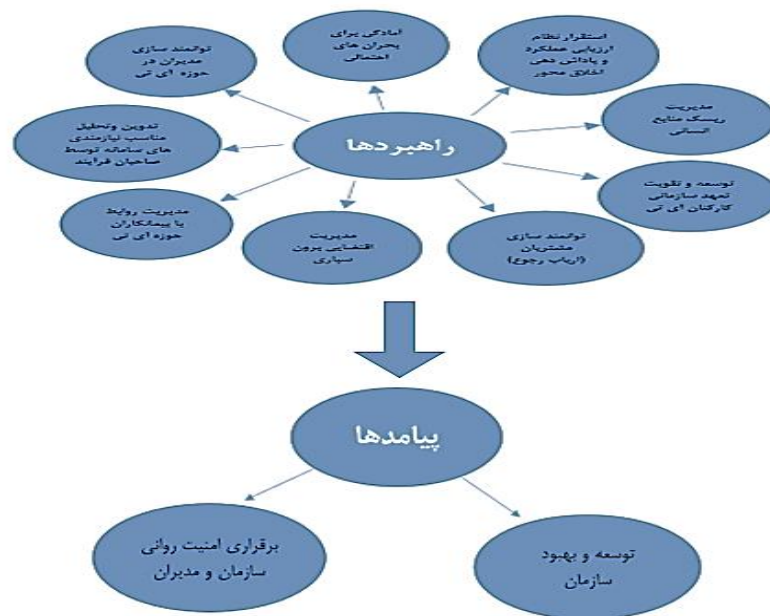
توانمند سازی مدیران در حوزه ای تی

آمادگی برای بحران های احتمالی

استقرار نظام ارزیابی عملکرد و پاداش دهی اخلاق محور

تدوین وتحلیل مناسب نیازمندی های سامانه توسط صاحبان فرایند

راهبردها

مدیریت ریسک منابع انسانی

توسعه و تقویت تعهد سازمانی کارکنان ای تی

مدیریت روابط با پیمانکاران حوزه ای تی

مدیریت اقتضایی برون سپاری

توانمند سازی مشتریان (ارباب رجوع)

پیامدها

برقراری امنیت روانی سازمان و مدیران

توسعه و بهبود سازمان